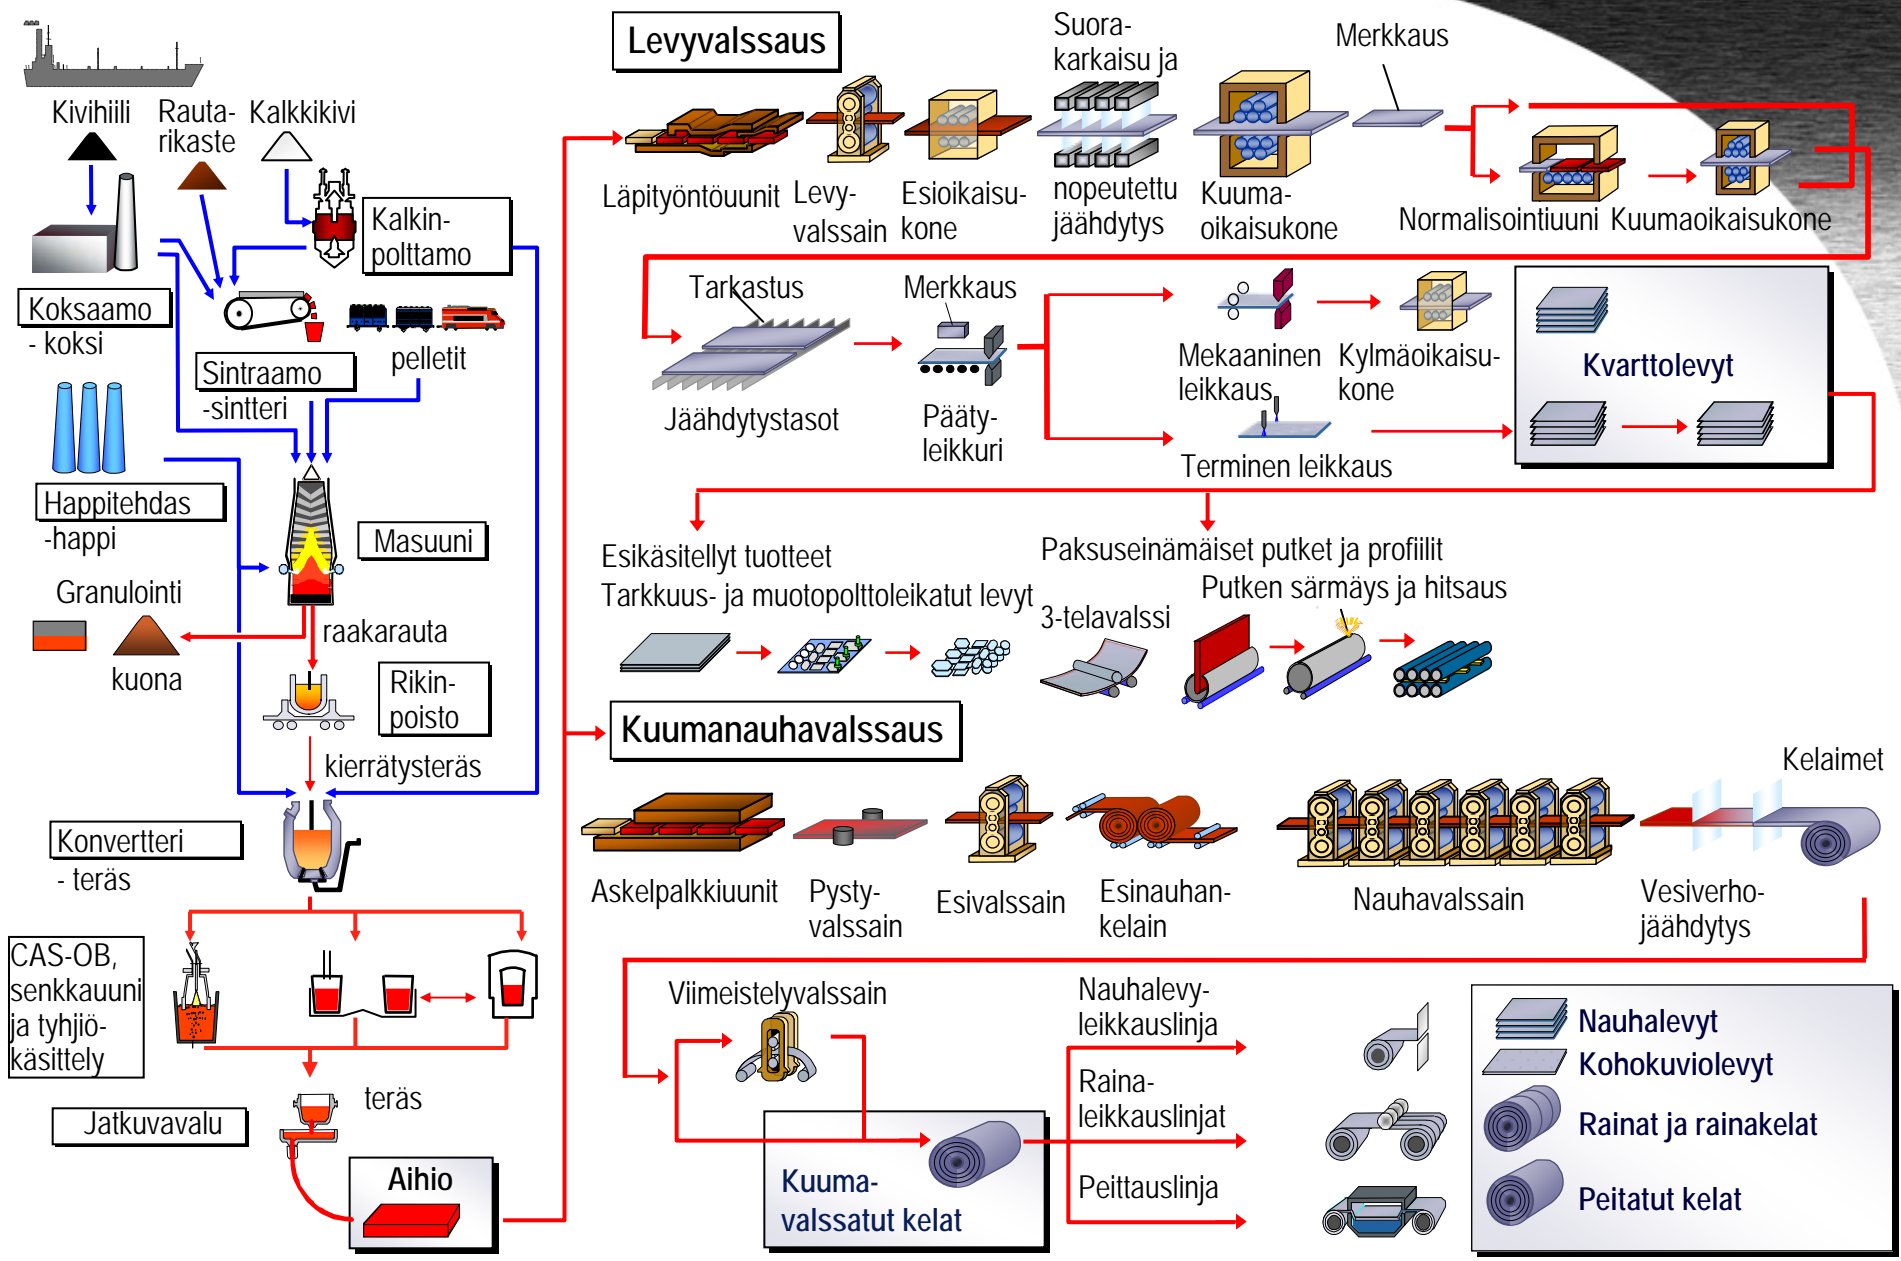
Kivihiili
Rauta-rikaste
Kalkkikivi
Kalkin-polttamo
Koksaamo
- koksi
Sintraamo
-sintteri
pelletit
Happitehdas
-happi
Masuuni
Granulointi
kuona
raakarauta
Rikin-poisto
kierrätysteräs
Konvertteri
- teräs
CAS-OB, senkkauuni ja tyhjiö-käsittely
teräs
Jatkuvavalu
Aihio

Levyvalssaus
Läpityöntöuunit
Levy-valssain
Esioikaisu-kone
Suora-karkaisu ja nopeutettu jäähdytys
Kuuma-oikaisukone
Merkkaus
Normalisointiuuni
Kuumaoikaisukone
Tarkastus
Jäähdytystasot
Merkkaus
Pääty-leikkuri
Mekaaninen leikkaus
Kylmäoikaisu-kone
Terminen leikkaus
Kvarttolevyt
Esikäsitellyt tuotteet
Tarkkuus- ja muotopolttoleikatut levyt
Paksuseinämäiset putket ja profiilit
3-telavalssi
Putken särmäys ja hitsaus

Kuumanauhavalssaus
Askelpalkkiuunit
Pysty-valssain
Esivalssain
Esinauhan-kelain
Nauhavalssain
Kelaimet
Vesiverho-jäähdytys
Viimeistelyvalssain
Kuuma-valssatut kelat
Nauhalevy-leikkauslinja
Raina-leikkauslinjat
Peittauslinja
Nauhalevyt
Kohokuviolevyt
Rainat ja rainakelat
Peitatut kelat